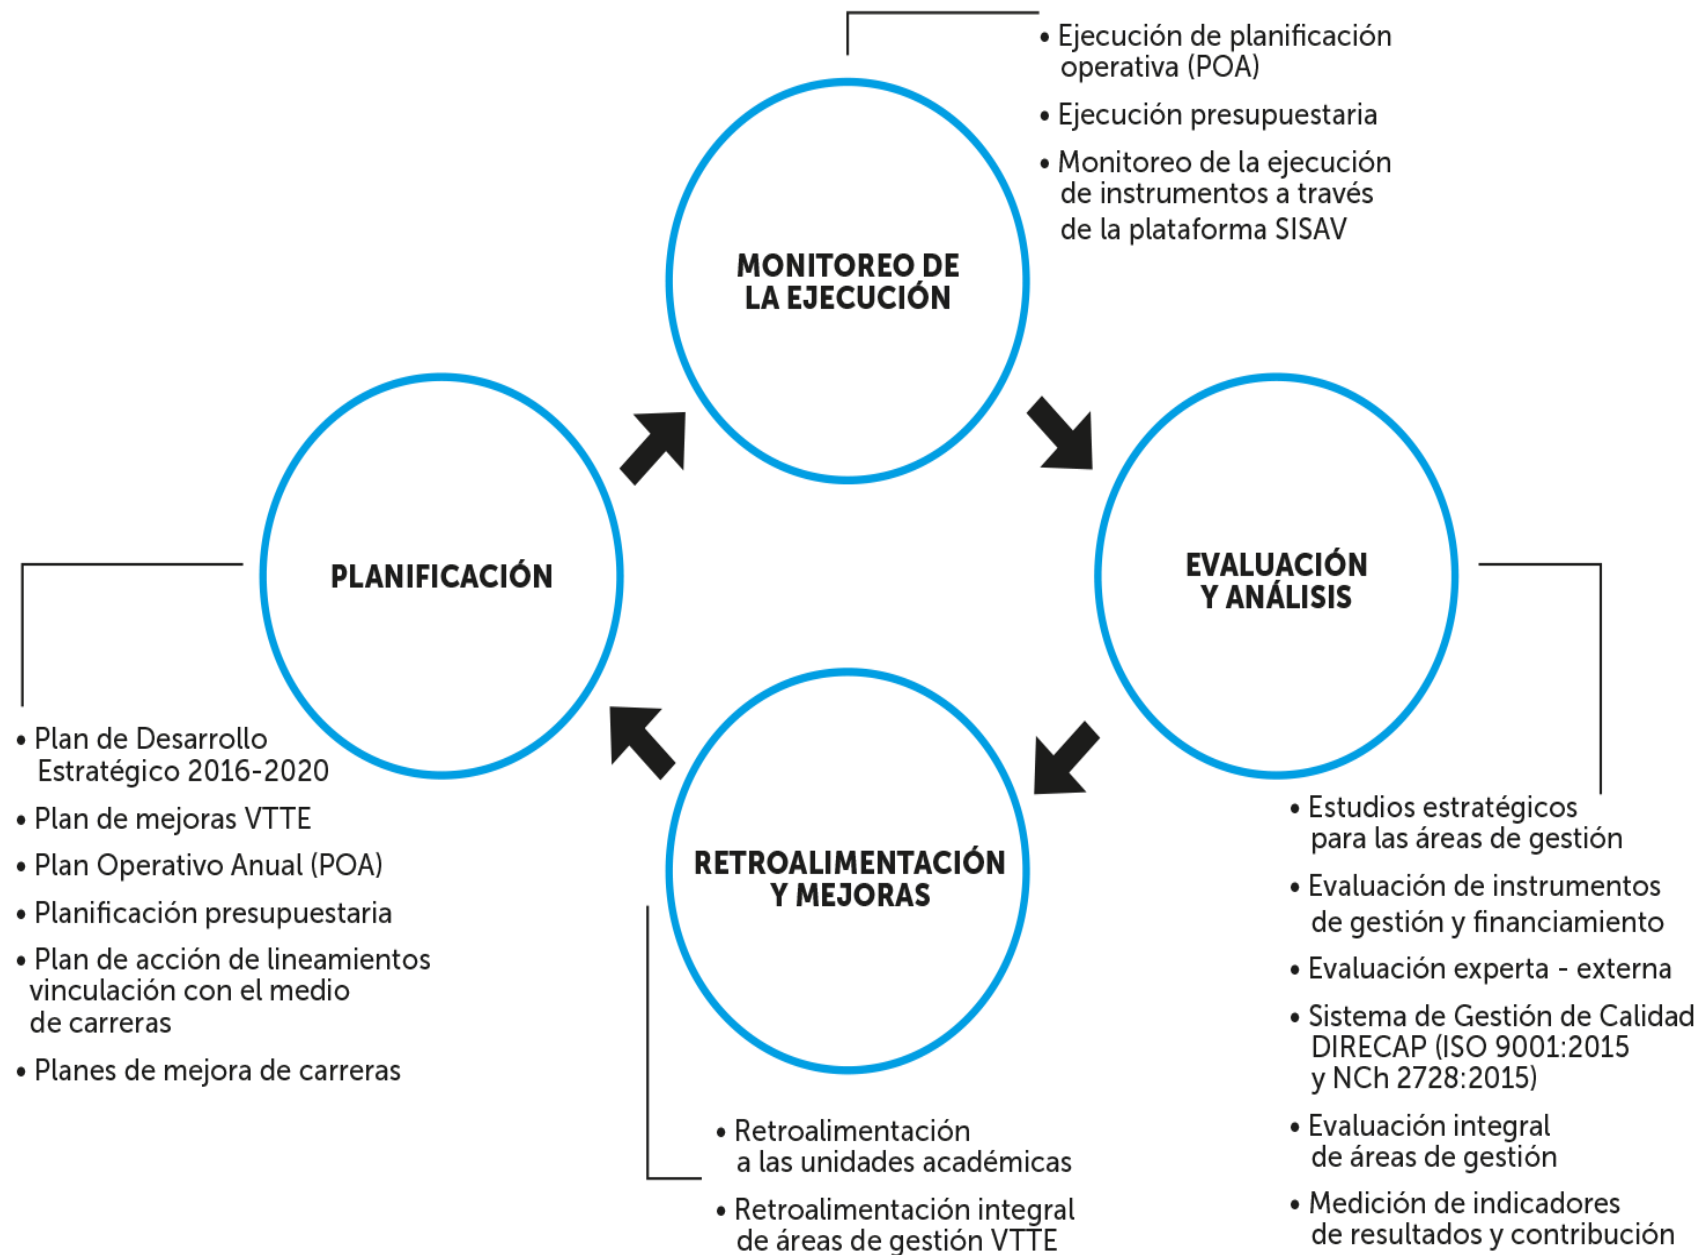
• Ejecución de planificación operativa (POA)

• Ejecución presupuestaria

• Monitoreo de la ejecución de instrumentos a través de la plataforma SISAV

MONITOREO DE LA EJECUCIÓN

PLANIFICACIÓN

EVALUACIÓN Y ANÁLISIS

RETROALIMENTACIÓN Y MEJORAS

• Plan de Desarrollo Estratégico 2016-2020

• Plan de mejoras VTTE

• Plan Operativo Anual (POA)

• Planificación presupuestaria

• Plan de acción de lineamientos vinculación con el medio de carreras

• Planes de mejora de carreras

• Estudios estratégicos para las áreas de gestión

• Evaluación de instrumentos de gestión y financiamiento

• Evaluación experta - externa

• Sistema de Gestión de Calidad DIRECAP (ISO 9001:2015 y NCh 2728:2015)

• Evaluación integral de áreas de gestión

• Medición de indicadores de resultados y contribución

• Retroalimentación a las unidades académicas

• Retroalimentación integral de áreas de gestión VTTE